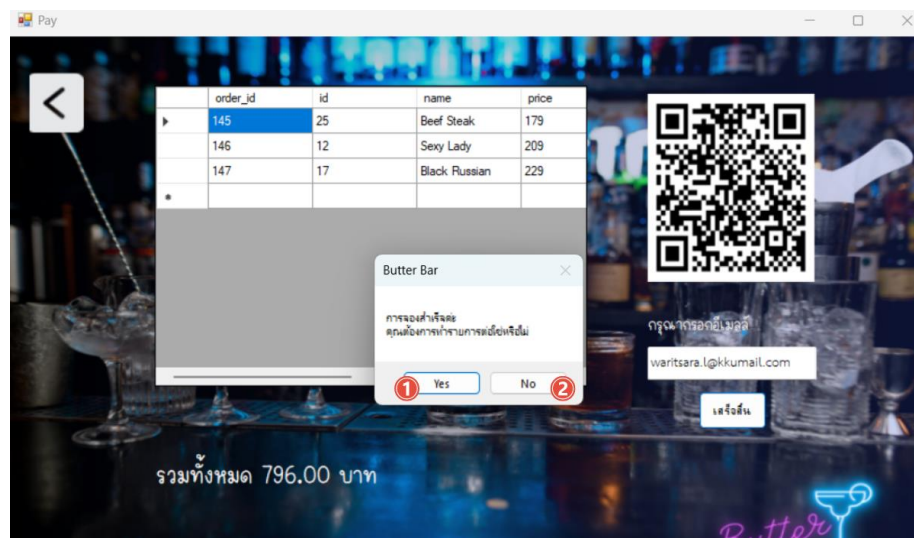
Pay

| | order_id | id | name | price |
|---|---|---|---|---|
| ▸ | 145 | 25 | Beef Steak | 179 |
| | 146 | 12 | Sexy Lady | 209 |
| | 147 | 17 | Black Russian | 229 |
| * | | | | |

Butter Bar

การจองสำเร็จค่ะ
คุณต้องการทำรายการต่อใช่หรือไม่

1 Yes
No 2

กรุณากรอกอีเมลล์

waritsara.l@kkumail.com

เสร็จสิ้น

รวมทั้งหมด 796.00 บาท

Butter